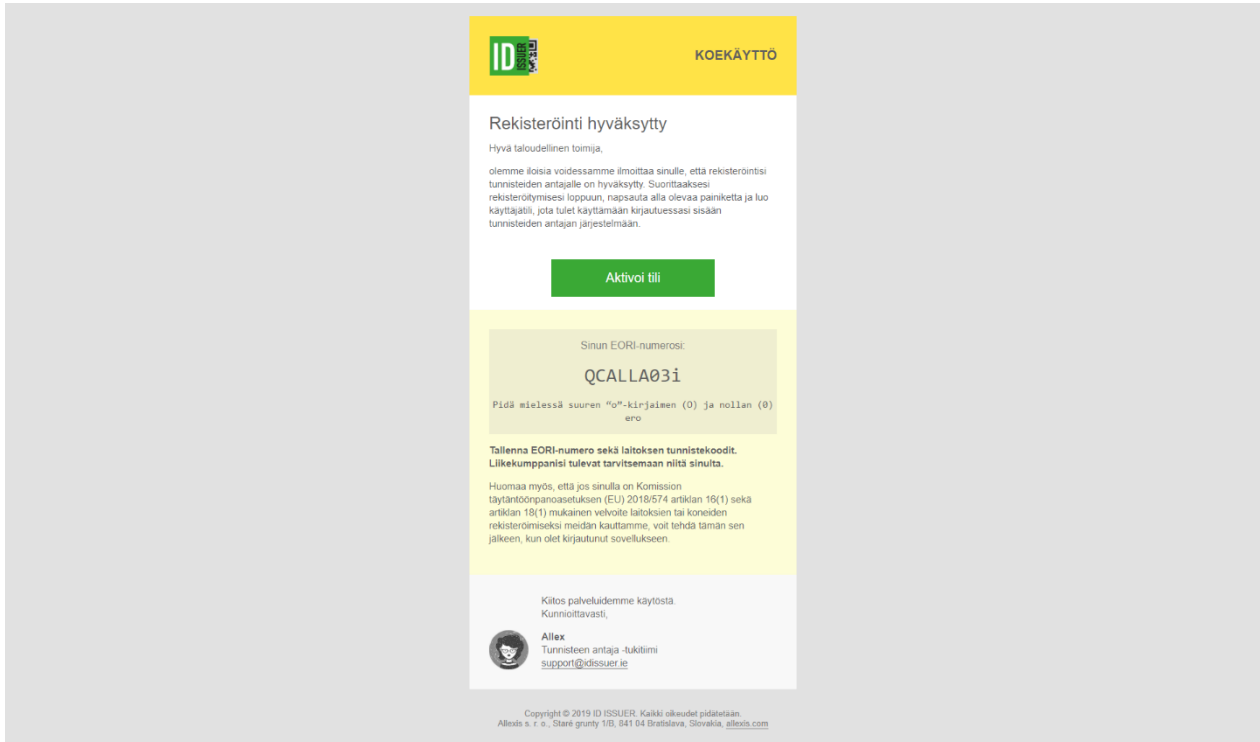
ID ISSUER

KOEKÄYTTÖ

Rekisteröinti hyväksytty

Hyvä taloudellinen toimija,

olemme iloisia voidessamme ilmoittaa sinulle, että rekisteröintisi tunnisteiden antajalle on hyväksytty. Suorittaaksesi rekisteröitymisesi loppuun, napsauta alla olevaa painiketta ja luo käyttäjätili, jota tulet käyttämään kirjautuessasi sisään tunnisteiden antajan järjestelmään.

Aktivoi tili

Sinun EORI-numerosi:

QCALLA03i

Pidä mielessä suuren "o"-kirjaimen (O) ja nollan (0) ero

Tallenna EORI-numero sekä laitoksen tunnistekoodit. Liikekumppanisi tulevat tarvitsemaan niitä sinulta.

Huomaa myös, että jos sinulla on Komission täytäntöönpanoasetuksen (EU) 2018/574 artiklan 16(1) sekä artiklan 18(1) mukainen velvoite laitoksien tai koneiden rekisteröimiseksi meidän kauttamme, voit tehdä tämän sen jälkeen, kun olet kirjautunut sovellukseen.

Kiitos palveluidemme käytöstä.
Kunnioittavasti,

Allex
Tunnisteen antaja -tukitiimi
support@idissuer.ie

Copyright © 2019 ID ISSUER. Kaikki oikeudet pidätetään.
Allexis s. r. o., Staré grunty 1/B, 841 04 Bratislava, Slovakia, allexis.com